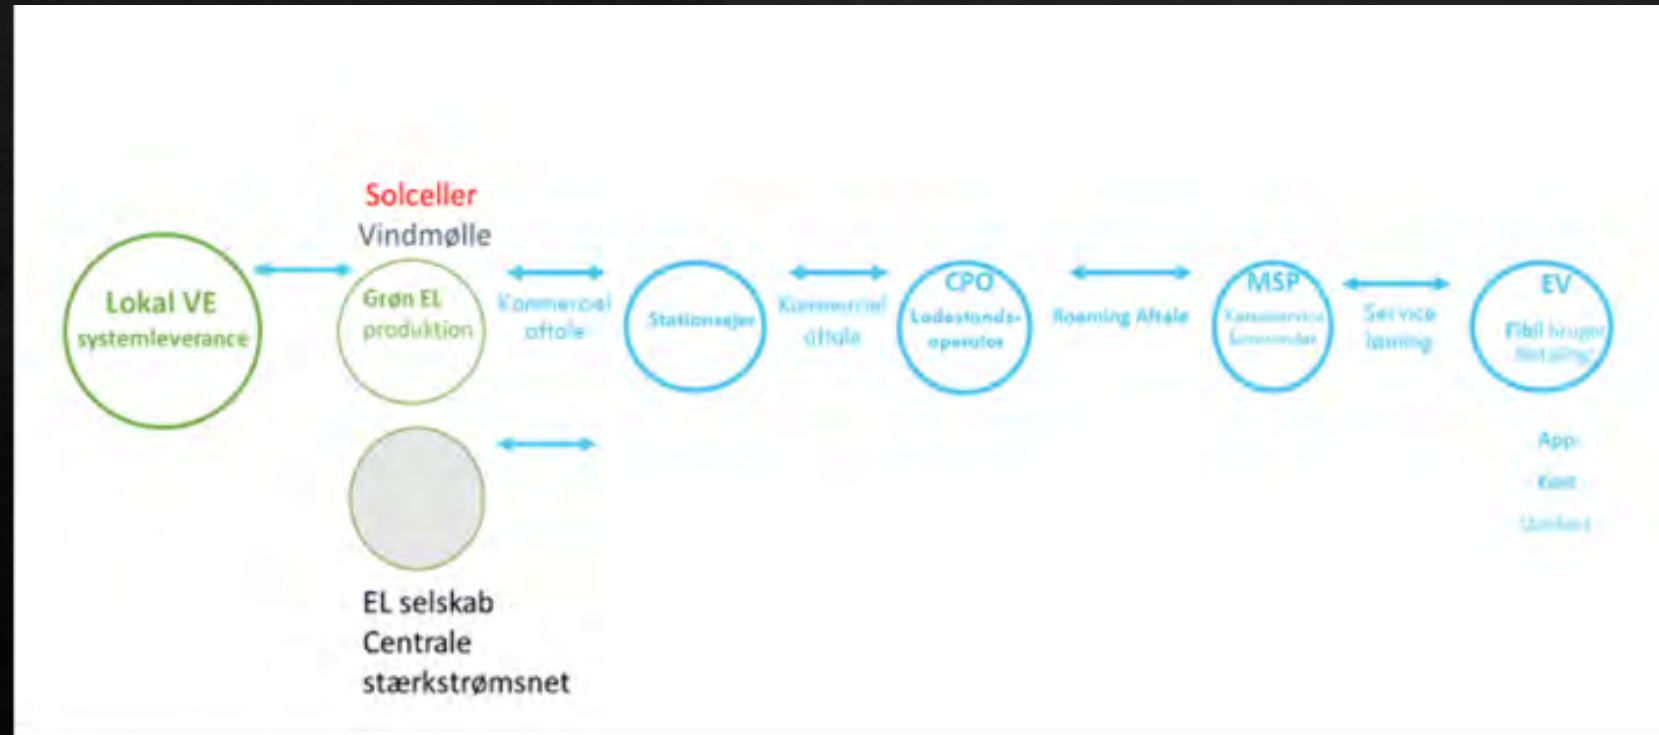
Solceller
Vindmølle

Lokal VE
systemleverance

Grøn EL
produktion

Kommerciel
aftale

Stationsejer

Kommerciel
aftale

CPO
Ladestands-
operatør

Roaming Aftale

MSP
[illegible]

Service
løsning

EV
Elbil bruger
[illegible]

App
Kort
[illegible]

EL selskab
Centrale
stærkstrømsnet